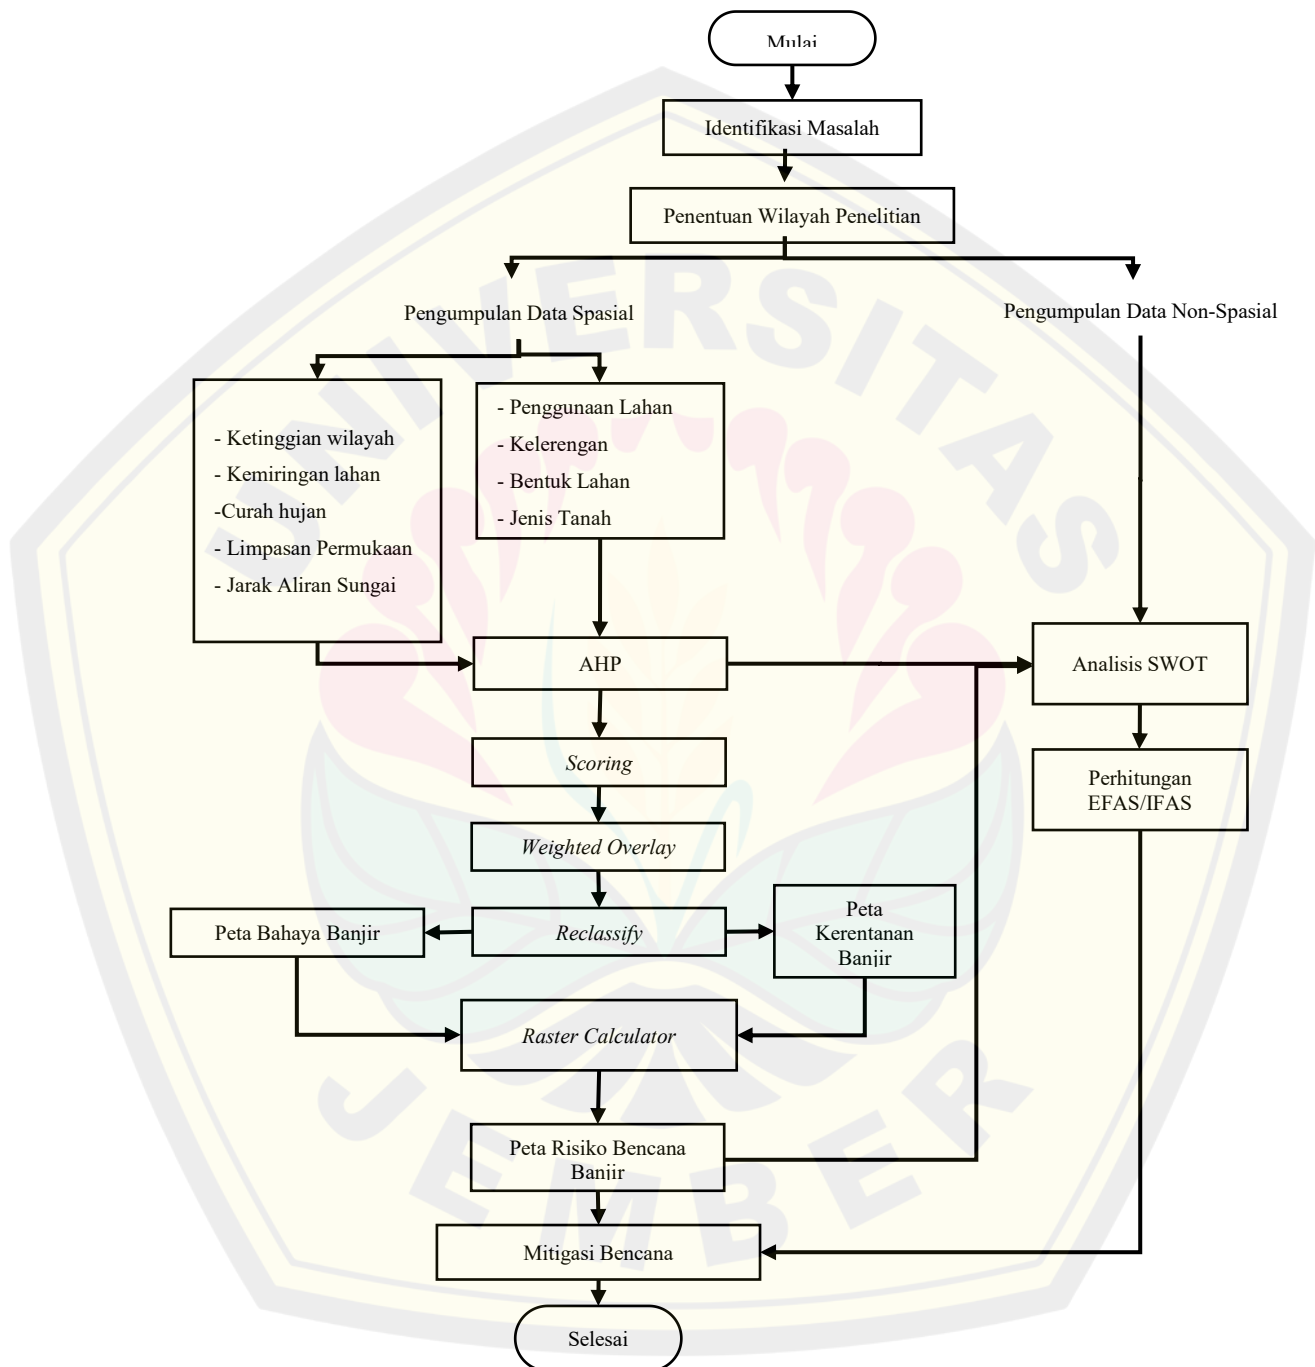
Mulai

Identifikasi Masalah

Penentuan Wilayah Penelitian

Pengumpulan Data Spasial

Pengumpulan Data Non-Spasial

- Ketinggian wilayah
- Kemiringan lahan
-Curah hujan
- Limpasan Permukaan
- Jarak Aliran Sungai

- Penggunaan Lahan
- Kelerengan
- Bentuk Lahan
- Jenis Tanah

AHP

Analisis SWOT

Scoring

Perhitungan EFAS/IFAS

Weighted Overlay

Peta Bahaya Banjir

Reclassify

Peta Kerentanan Banjir

Raster Calculator

Peta Risiko Bencana Banjir

Mitigasi Bencana

Selesai

UNIVERSITAS JEMBER